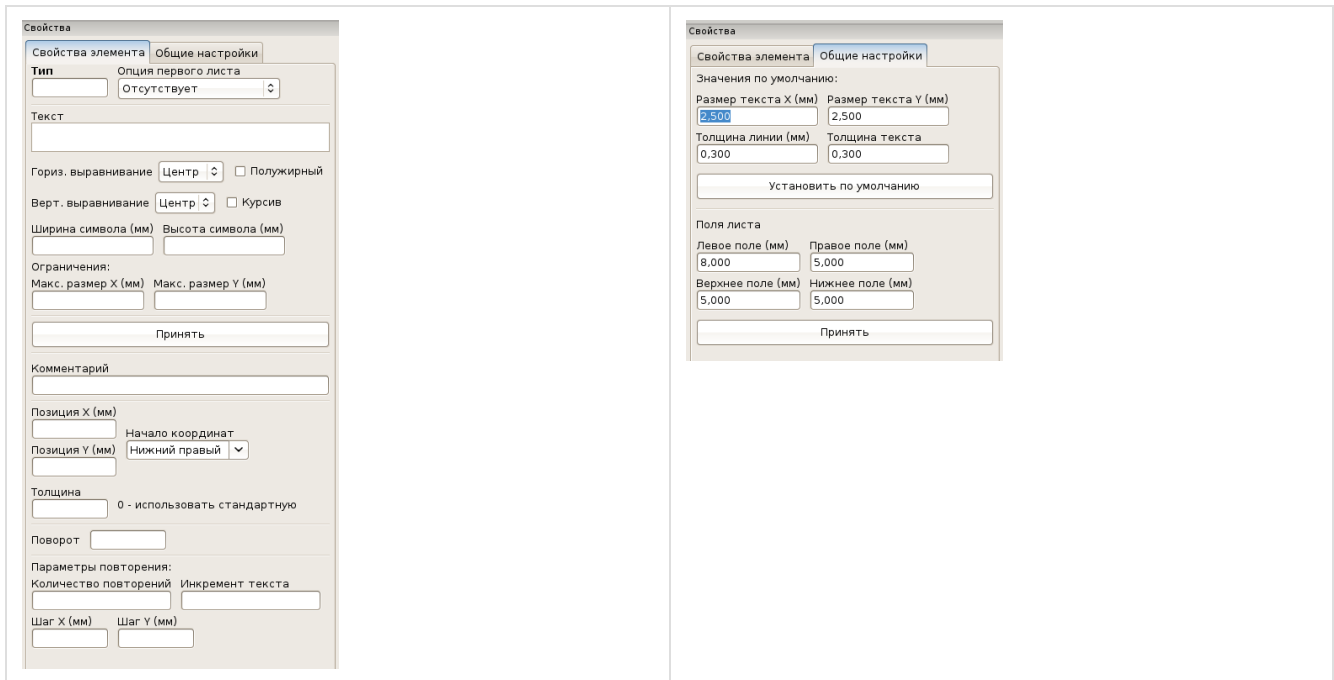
Свойства

Свойства элемента | Общие настройки

Тип
Опция первого листа
Отсутствует

Текст

Гориз. выравнивание Центр
Полужирный

Верт. выравнивание Центр
Курсив

Ширина символа (мм) Высота символа (мм)

Ограничения:
Макс. размер X (мм) Макс. размер Y (мм)

Принять

Комментарий

Позиция X (мм)

Начало координат
Позиция Y (мм) Нижний правый

Толщина
0 - использовать стандартную

Поворот

Параметры повторения:
Количество повторений Инкремент текста

Шаг X (мм) Шаг Y (мм)

Свойства

Свойства элемента | Общие настройки

Значения по умолчанию:
Размер текста X (мм) Размер текста Y (мм)
2,500 2,500
Толщина линии (мм) Толщина текста
0,300 0,300

Установить по умолчанию

Поля листа
Левое поле (мм) Правое поле (мм)
8,000 5,000
Верхнее поле (мм) Нижнее поле (мм)
5,000 5,000

Принять